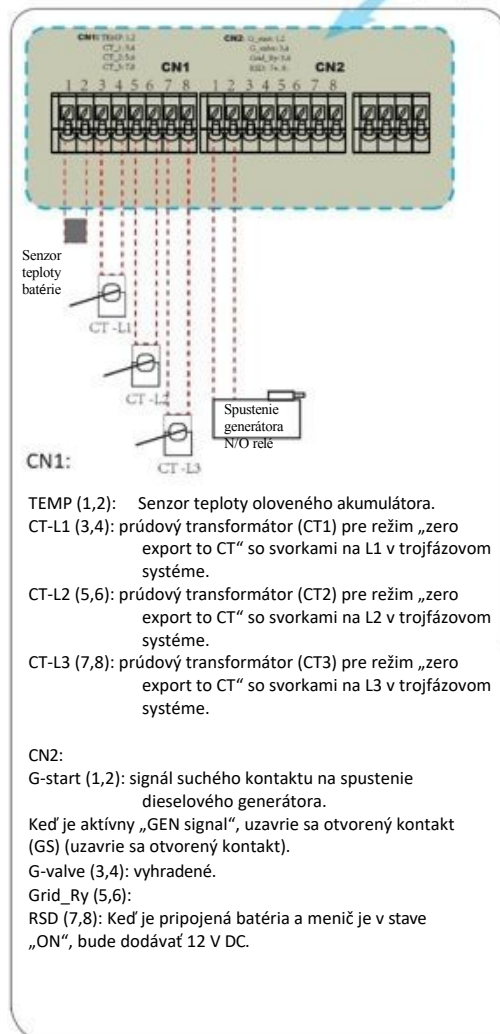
CN1: TEMP: 1,2
CT_1: 3,4
CT_2: 5,6
CT_3: 7,8

CN2: G_start: 1,2
G_valve: 3,4
Grid_Ry: 5,6
RSD: 7+, 8-

CN1

CN2

1 2 3 4 5 6 7 8

1 2 3 4 5 6 7 8

Senzor teploty batérie

CT -L1

CT -L2

CT -L3

Spustenie generátora N/O relé

CN1:

TEMP (1,2): Senzor teploty oloveného akumulátora.
CT-L1 (3,4): prúdový transformátor (CT1) pre režim „zero export to CT" so svorkami na L1 v trojfázovom systéme.
CT-L2 (5,6): prúdový transformátor (CT2) pre režim „zero export to CT" so svorkami na L2 v trojfázovom systéme.
CT-L3 (7,8): prúdový transformátor (CT3) pre režim „zero export to CT" so svorkami na L3 v trojfázovom systéme.

CN2:
G-start (1,2): signál suchého kontaktu na spustenie dieselového generátora.
Keď je aktívny „GEN signal", uzavrie sa otvorený kontakt (GS) (uzavrie sa otvorený kontakt).
G-valve (3,4): vyhradené.
Grid_Ry (5,6):
RSD (7,8): Keď je pripojená batéria a menič je v stave „ON", bude dodávať 12 V DC.